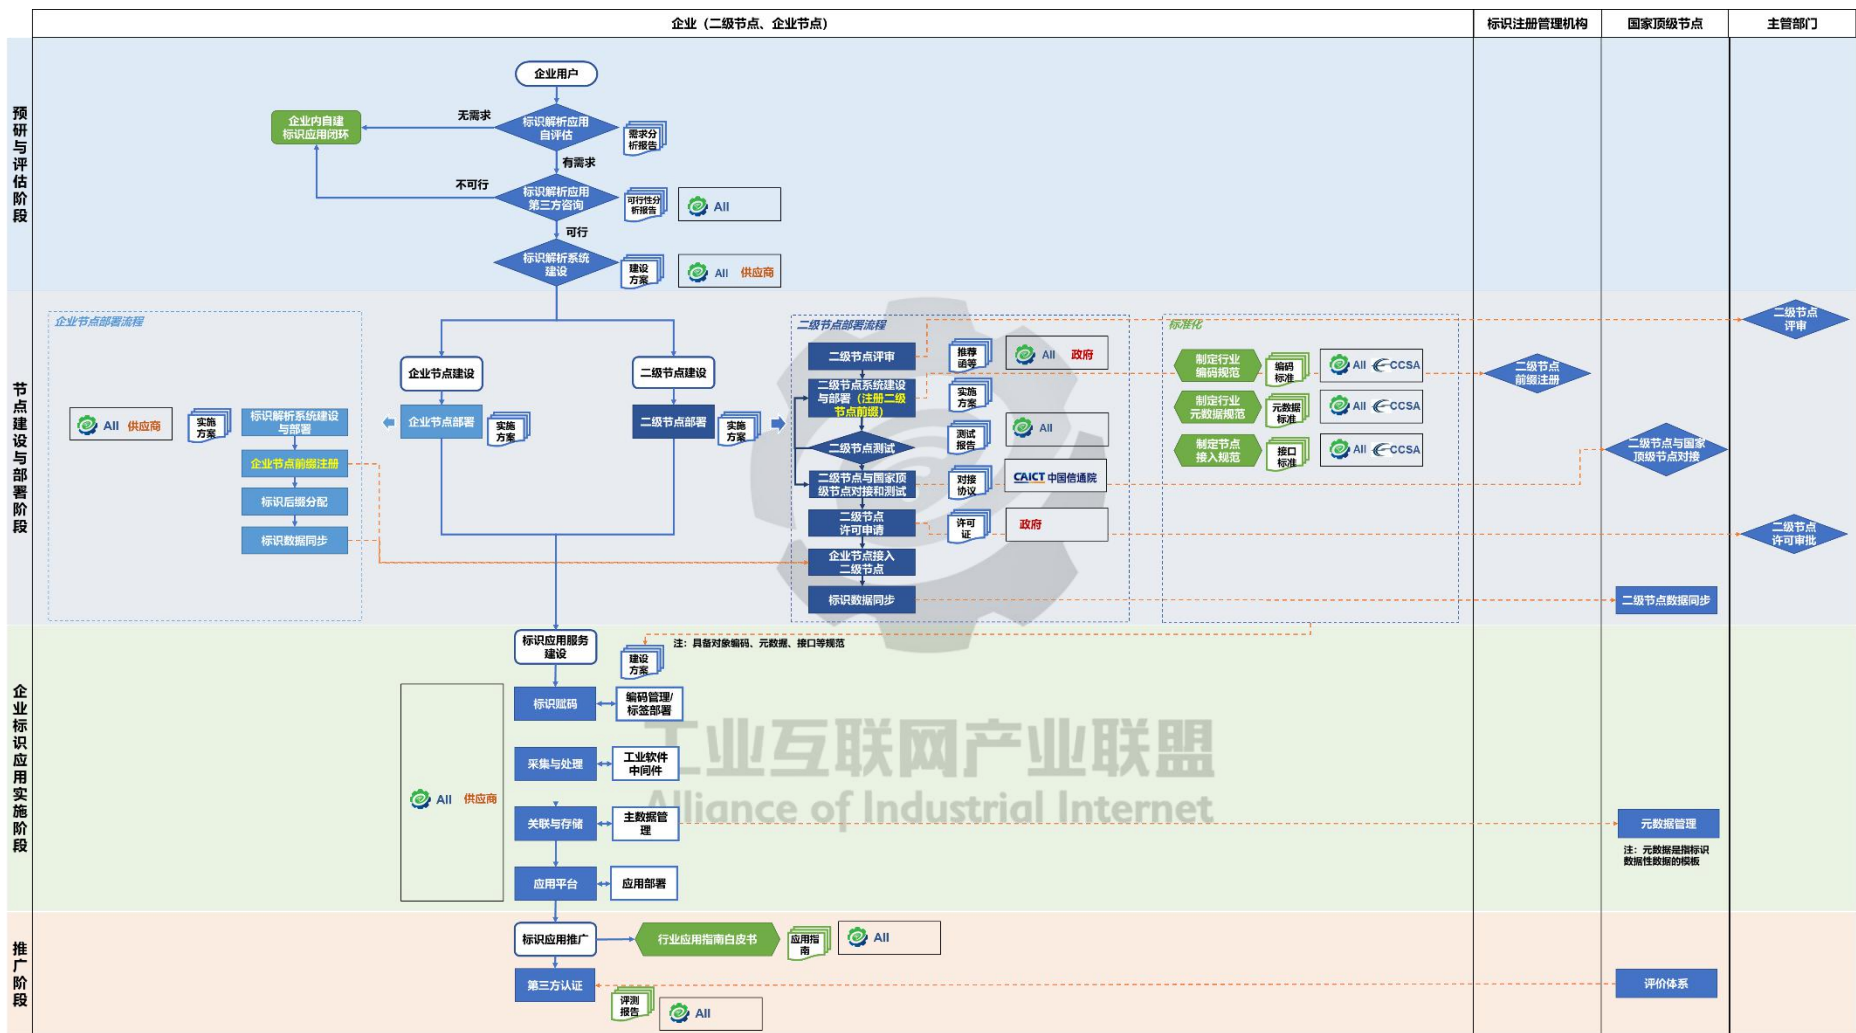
企业（二级节点、企业节点）
标识注册管理机构
国家顶级节点
主管部门

预研与评估阶段

企业用户
无需求
企业内自建标识应用闭环
标识解析应用自评估
需求分析报告
有需求
不可行
标识解析应用第三方咨询
可行性分析报告
AII
可行
标识解析系统建设
建设方案
AII 供应商

节点建设与部署阶段

企业节点部署流程
AII 供应商
实施方案
标识解析系统建设与部署
企业节点前缀注册
标识后缀分配
标识数据同步
企业节点建设
企业节点部署
实施方案
二级节点建设
二级节点部署
实施方案
二级节点部署流程
二级节点评审
推荐函等
AII 政府
二级节点系统建设与部署（注册二级节点前缀）
实施方案
二级节点测试
测试报告
AII
二级节点与国家顶级节点对接和测试
对接协议
CAICT 中国信通院
二级节点许可申请
许可证
政府
企业节点接入二级节点
标识数据同步
标准化
制定行业编码规范
编码标准
AII CCSA
制定行业元数据规范
元数据标准
AII CCSA
制定节点接入规范
接口标准
AII CCSA
二级节点前缀注册
二级节点评审
二级节点与国家顶级节点对接
二级节点许可审批
二级节点数据同步

企业标识应用实施阶段

标识应用服务建设
建设方案
注：具备对象编码、元数据、接口等规范
标识赋码
编码管理/标签部署
采集与处理
工业软件中间件
AII 供应商
关联与存储
主数据管理
应用平台
应用部署
元数据管理
注：元数据是指标识数据性数据的模板
工业互联网产业联盟
Alliance of Industrial Internet

推广阶段

标识应用推广
行业应用指南白皮书
应用指南
AII
第三方认证
评测报告
AII
评价体系